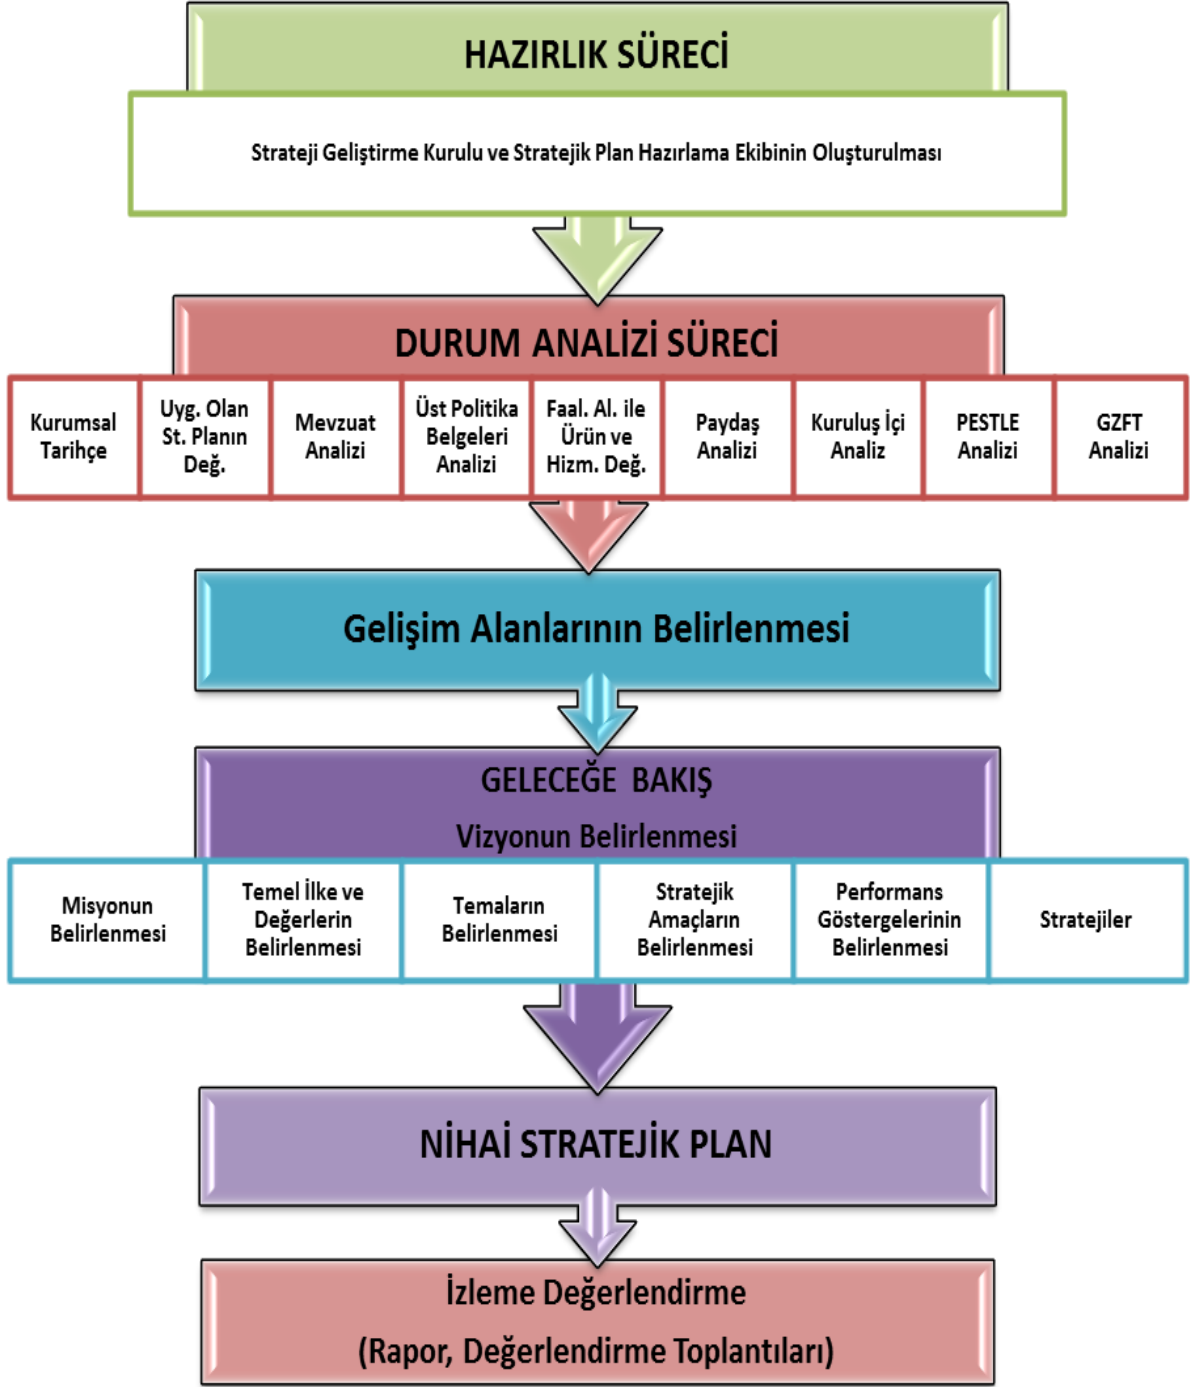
HAZIRLIK SÜRECİ

Strateji Geliştirme Kurulu ve Stratejik Plan Hazırlama Ekibinin Oluşturulması

DURUM ANALİZİ SÜRECİ

| Kurumsal Tarihçe | Uyg. Olan St. Planın Değ. | Mevzuat Analizi | Üst Politika Belgeleri Analizi | Faal. Al. ile Ürün ve Hizm. Değ. | Paydaş Analizi | Kuruluş İçi Analiz | PESTLE Analizi | GZFT Analizi |
|---|---|---|---|---|---|---|---|---|

Gelişim Alanlarının Belirlenmesi

GELECEĞE BAKIŞ

Vizyonun Belirlenmesi

| Misyonun Belirlenmesi | Temel İlke ve Değerlerin Belirlenmesi | Temaların Belirlenmesi | Stratejik Amaçların Belirlenmesi | Performans Göstergelerinin Belirlenmesi | Stratejiler |
|---|---|---|---|---|---|

NİHAİ STRATEJİK PLAN

İzleme Değerlendirme

(Rapor, Değerlendirme Toplantıları)